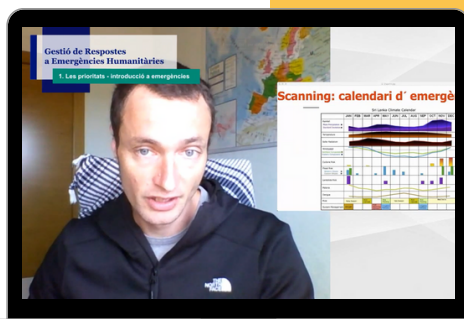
Gestió de Respostes a Emergències Humanitàries

1. Les prioritats - introducció a emergències

Scanning: calendari d´ emergè

Sri Lanka Climate Calendar

JAN FEB MAR APR MAY JUN JUL AUG SEP OCT NOV DEC

THE NORTH FACE